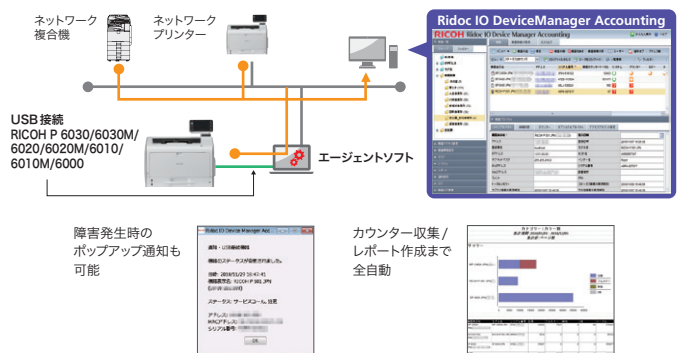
ネットワーク
複合機

ネットワーク
プリンター

Ridoc IO DeviceManager Accounting

RICOH Ridoc IO Device Manager Accounting

USB接続
RICOH P 6030/6030M/6020/6020M/6010/6010M/6000

エージェントソフト

障害発生時の
ポップアップ通知も
可能

Ridoc IO Device Manager Acc

ステータス：サービスコール、処置

OK

カウンター収集/
レポート作成まで
全自動